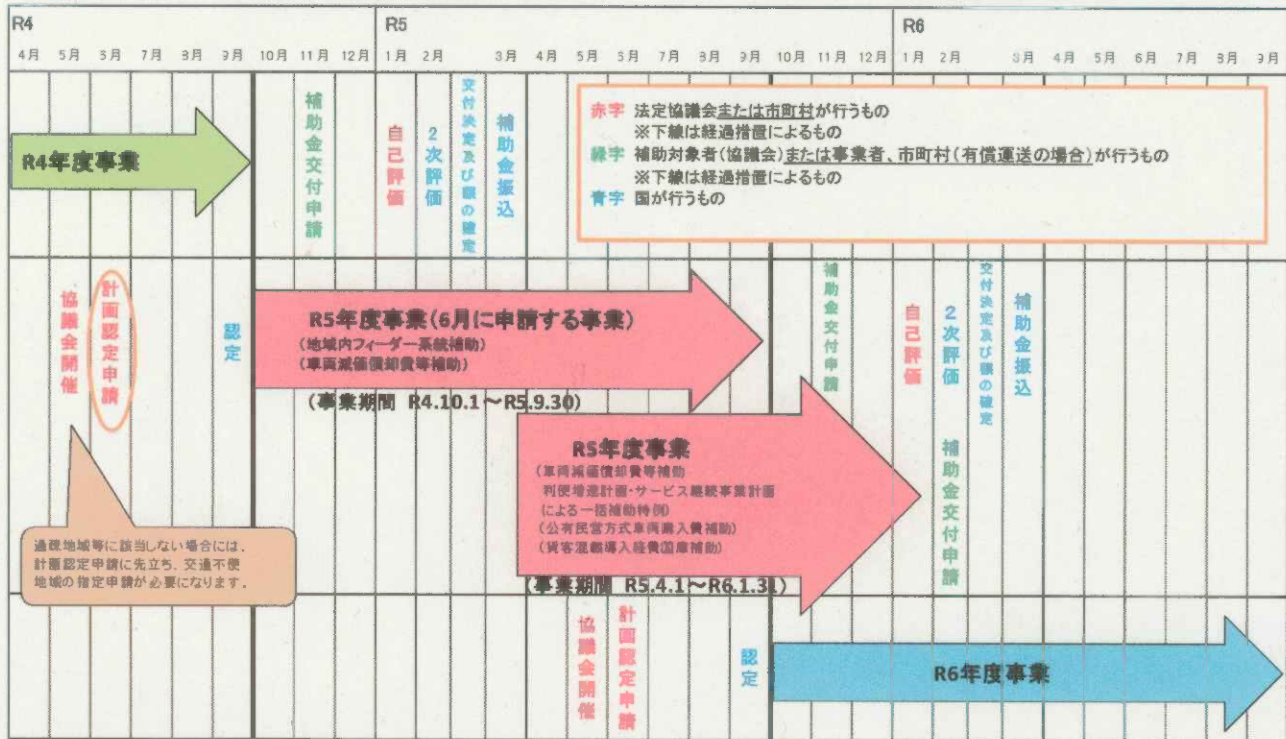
R4
4月 5月 6月 7月 8月 9月 10月 11月 12月
R5
1月 2月 3月 4月 5月 6月 7月 8月 9月 10月 11月 12月
R6
1月 2月 3月 4月 5月 6月 7月 8月 9月

R4年度事業

補助金交付申請
自己評価
2次評価
交付決定及び額の確定
補助金振込

赤字 法定協議会または市町村が行うもの
※下線は経過措置によるもの
緑字 補助対象者（協議会）または事業者、市町村（有償運送の場合）が行うもの
※下線は経過措置によるもの
青字 国が行うもの

協議会開催
計画認定申請
認定

R5年度事業（6月に申請する事業）
（地域内フィーダー系統補助）
（車両減価償却費等補助）
（事業期間 R4.10.1～R5.9.30）

補助金交付申請
自己評価
2次評価
交付決定及び額の確定
補助金振込
補助金交付申請

R5年度事業
（車両減価償却費等補助
利便増進計画・サービス継続事業計画
による一括補助特例）
（公有民営方式車両購入費補助）
（貨客混載導入経費国庫補助）
（事業期間 R5.4.1～R6.1.31）

過疎地域等に該当しない場合には、計画認定申請に先立ち、交通不便地域の指定申請が必要になります。

協議会開催
計画認定申請
認定

R6年度事業